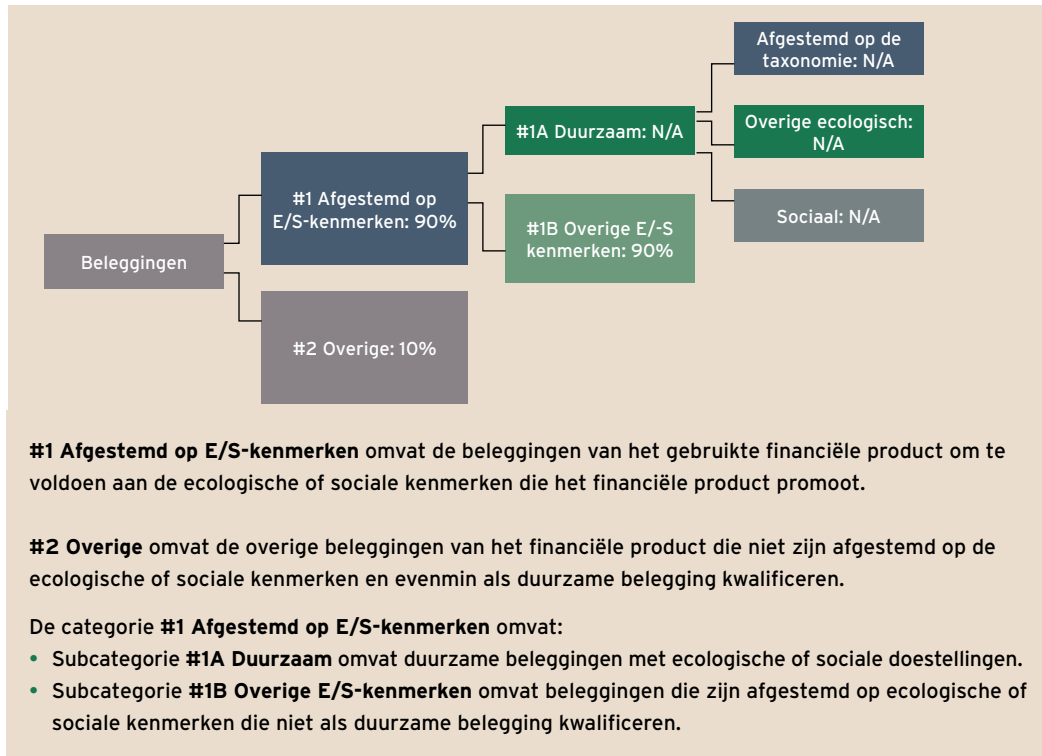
Beleggingen

#1 Afgestemd op E/S-kenmerken: 90%

#2 Overige: 10%

#1A Duurzaam: N/A

#1B Overige E/-S kenmerken: 90%

Afgestemd op de taxonomie: N/A

Overige ecologisch: N/A

Sociaal: N/A

**#1 Afgestemd op E/S-kenmerken** omvat de beleggingen van het gebruikte financiële product om te voldoen aan de ecologische of sociale kenmerken die het financiële product promoot.

**#2 Overige** omvat de overige beleggingen van het financiële product die niet zijn afgestemd op de ecologische of sociale kenmerken en evenmin als duurzame belegging kwalificeren.

De categorie **#1 Afgestemd op E/S-kenmerken** omvat:
• Subcategorie **#1A Duurzaam** omvat duurzame beleggingen met ecologische of sociale doestellingen.
• Subcategorie **#1B Overige E/S-kenmerken** omvat beleggingen die zijn afgestemd op ecologische of sociale kenmerken die niet als duurzame belegging kwalificeren.